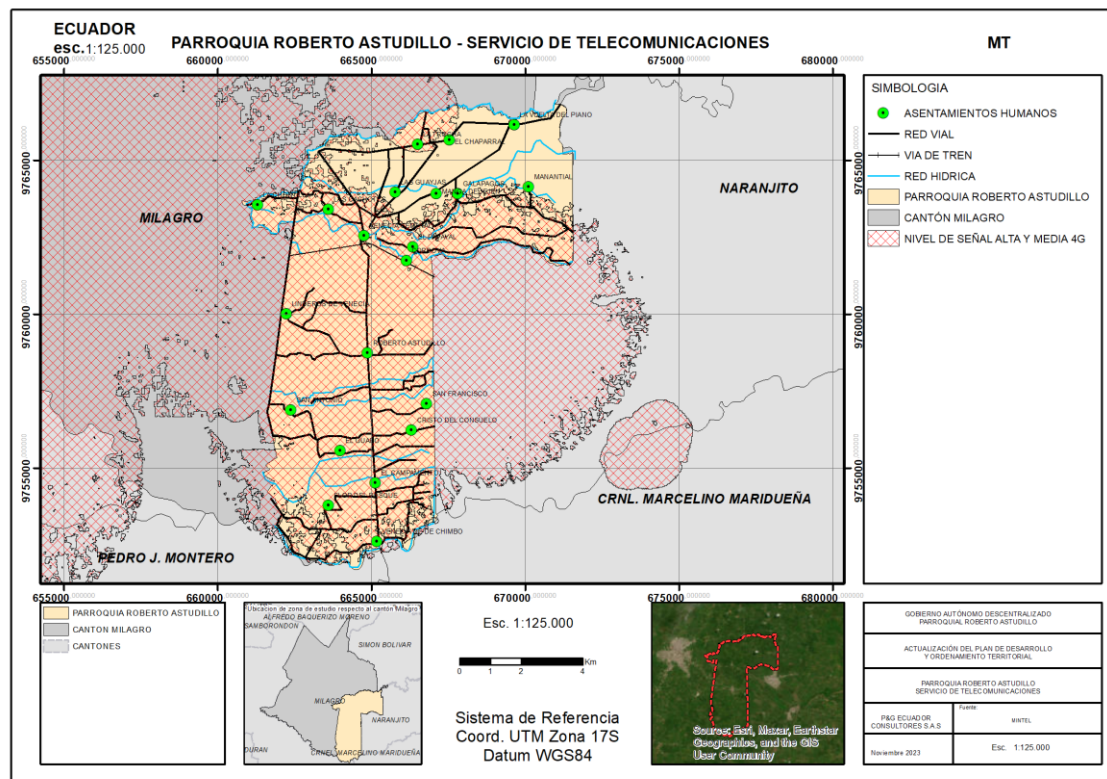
ECUADOR
esc. 1:125.000

PARROQUIA ROBERTO ASTUDILLO - SERVICIO DE TELECOMUNICACIONES

MT

655000.000000 660000.000000 665000.000000 670000.000000 675000.000000 680000.000000

9765000 9760000 9755000

MILAGRO

NARANJITO

CRNL. MARCELINO MARIDUEÑA

PEDRO J. MONTERO

EL CHAPARRAL

LA VENTA DEL PIANO

MANANTIAL

EL GUAYAS

CALICAPAGUA

ROBERTO ASTUDILLO

SAN FRANCISCO

CRISTO DEL CONSUELO

EL RAMPADO

EL BIJAO

DE CHIMBO

SIMBOLOGIA

ASENTAMIENTOS HUMANOS

RED VIAL

VIA DE TREN

RED HIDRICA

PARROQUIA ROBERTO ASTUDILLO

CANTÓN MILAGRO

NIVEL DE SEÑAL ALTA Y MEDIA 4G

PARROQUIA ROBERTO ASTUDILLO

CANTON MILAGRO

CANTONES

Ubicación de zona de estudio respecto al cantón Milagro

ALFREDO BAQUERIZO MORENO

SAMBORONDON

SIMON BOLIVAR

MILAGRO

NARANJITO

DURAN

CRNEL MARCELINO MARIDUEÑA

Esc. 1:125.000

0 1 2 4 Km

Sistema de Referencia
Coord. UTM Zona 17S
Datum WGS84

Source: Esri, Maxar, Earthstar Geographics, and the GIS User Community

GOBIERNO AUTÓNOMO DESCENTRALIZADO PARROQUIAL ROBERTO ASTUDILLO

ACTUALIZACIÓN DEL PLAN DE DESARROLLO Y ORDENAMIENTO TERRITORIAL

PARROQUIA ROBERTO ASTUDILLO
SERVICIO DE TELECOMUNICACIONES

P&G ECUADOR CONSULTORES S.A.S

Fuente:

MINTEL

Noviembre 2023

Esc. 1:125.000